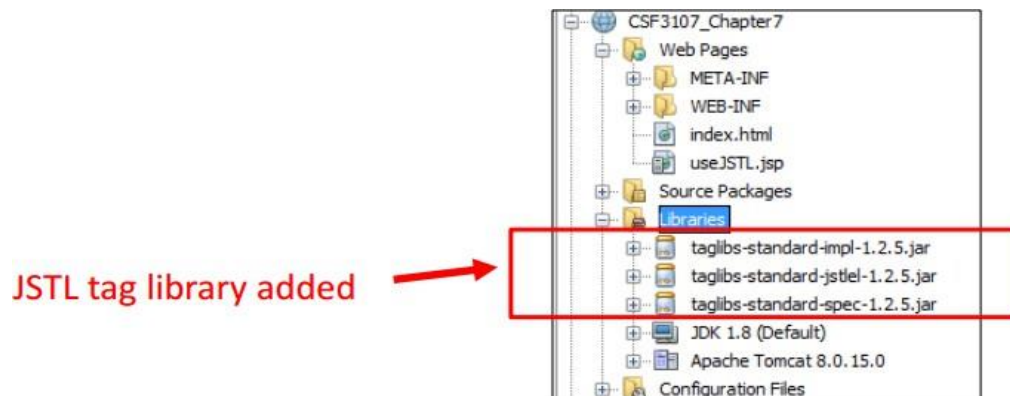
CSF3107_Chapter7
Web Pages
META-INF
WEB-INF
index.html
useJSTL.jsp
Source Packages
Libraries
taglibs-standard-impl-1.2.5.jar
taglibs-standard-jstlel-1.2.5.jar
taglibs-standard-spec-1.2.5.jar
JDK 1.8 (Default)
Apache Tomcat 8.0.15.0
Configuration Files

JSTL tag library added